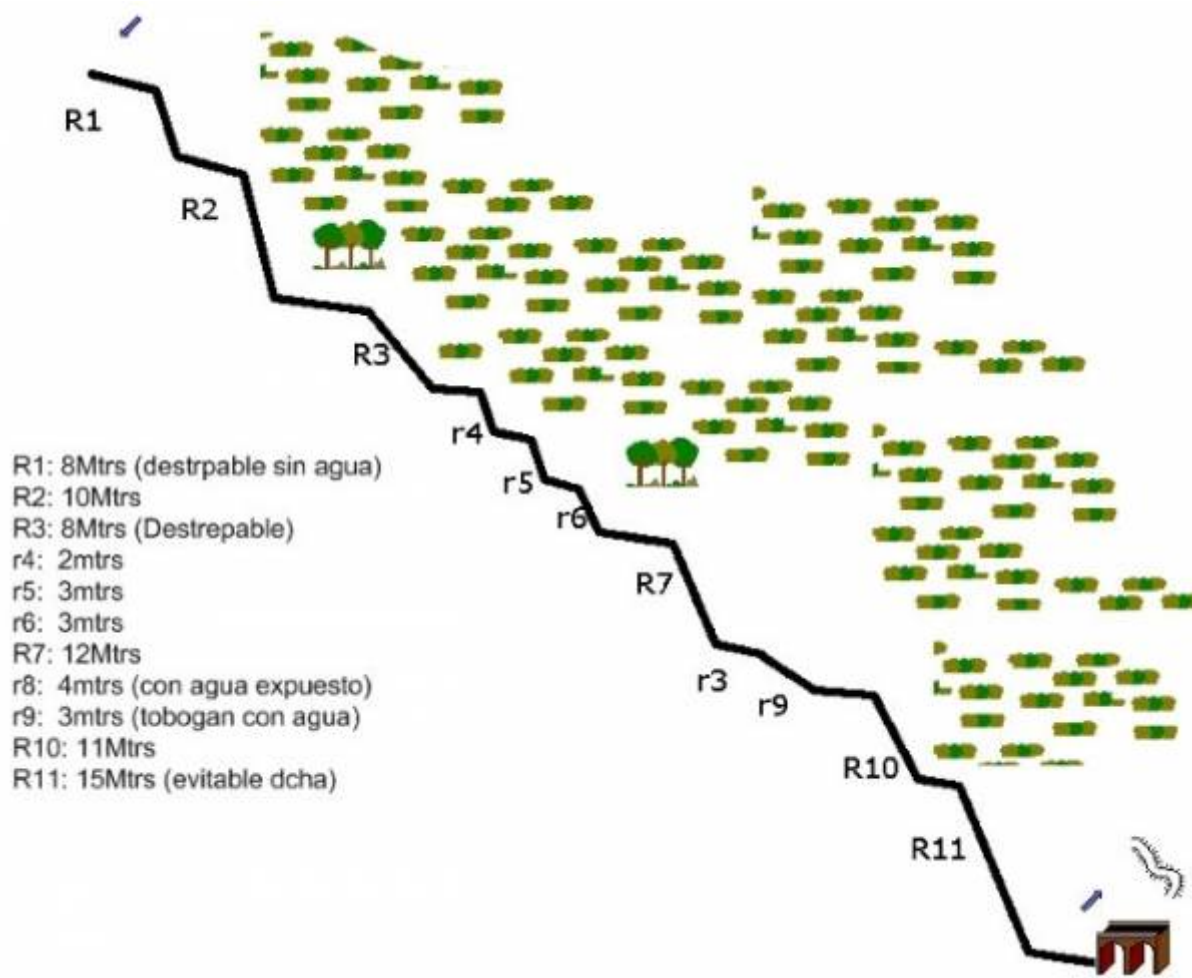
R1

R2

R3

r4

r5

r6

R7

r3

r9

R10

R11

R1: 8Mtrs (destrpable sin agua)
R2: 10Mtrs
R3: 8Mtrs (Destrepable)
r4: 2mtrs
r5: 3mtrs
r6: 3mtrs
R7: 12Mtrs
r8: 4mtrs (con agua expuesto)
r9: 3mtrs (tobogan con agua)
R10: 11Mtrs
R11: 15Mtrs (evitable dcha)